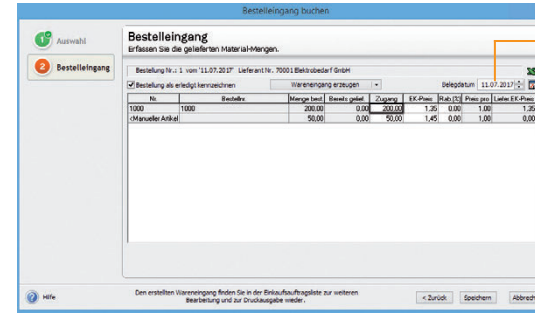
Bestelleingang buchen

1 Auswahl

2 Bestelleingang

Bestelleingang
Erfassen Sie die gelieferten Material-Mengen.

Bestellung Nr.: 1 vom '11.07.2017' Lieferant Nr. 70001 Elektrobedarf GmbH

Bestellung als erledigt kennzeichnen

Wareneingang erzeugen

Belegdatum 11.07.2017

| Nr. | Bestelnr. | Menge best. | Bereits gelief. | Zugang | EK-Preis | Rab.(%) | Preis pro | Liefer.EK-Preis |
|---|---|---|---|---|---|---|---|---|
| 1000 | 1000 | 200,00 | 0,00 | 200,00 | 1,35 | 0,00 | 1,00 | 1,35 |
| <Manueller Artikel | | 50,00 | 0,00 | 50,00 | 1,45 | 0,00 | 1,00 | 0,00 |

Hilfe

Den erstellten Wareneingang finden Sie in der Einkaufsauftragsliste zur weiteren Bearbeitung und zur Druckausgabe wieder.

< Zurück

Speichern

Abbrech